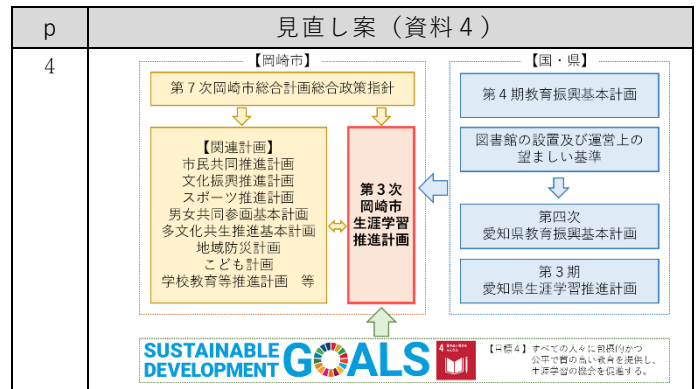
| p | 見直し案（資料４） |
|---|---|
| 4 | |

【岡崎市】

第７次岡崎市総合計画総合政策指針

【関連計画】
市民共同推進計画
文化振興推進計画
スポーツ推進計画
男女共同参画基本計画
多文化共生推進基本計画
地域防災計画
こども計画
学校教育等推進計画　等

第３次岡崎市生涯学習推進計画

【国・県】

第４期教育振興基本計画

図書館の設置及び運営上の望ましい基準

第四次愛知県教育振興基本計画

第３期愛知県生涯学習推進計画

SUSTAINABLE DEVELOPMENT GOALS

4 質の高い教育をみんなに

【目標４】すべての人々に包摂的かつ公平で質の高い教育を提供し、生涯学習の機会を促進する。